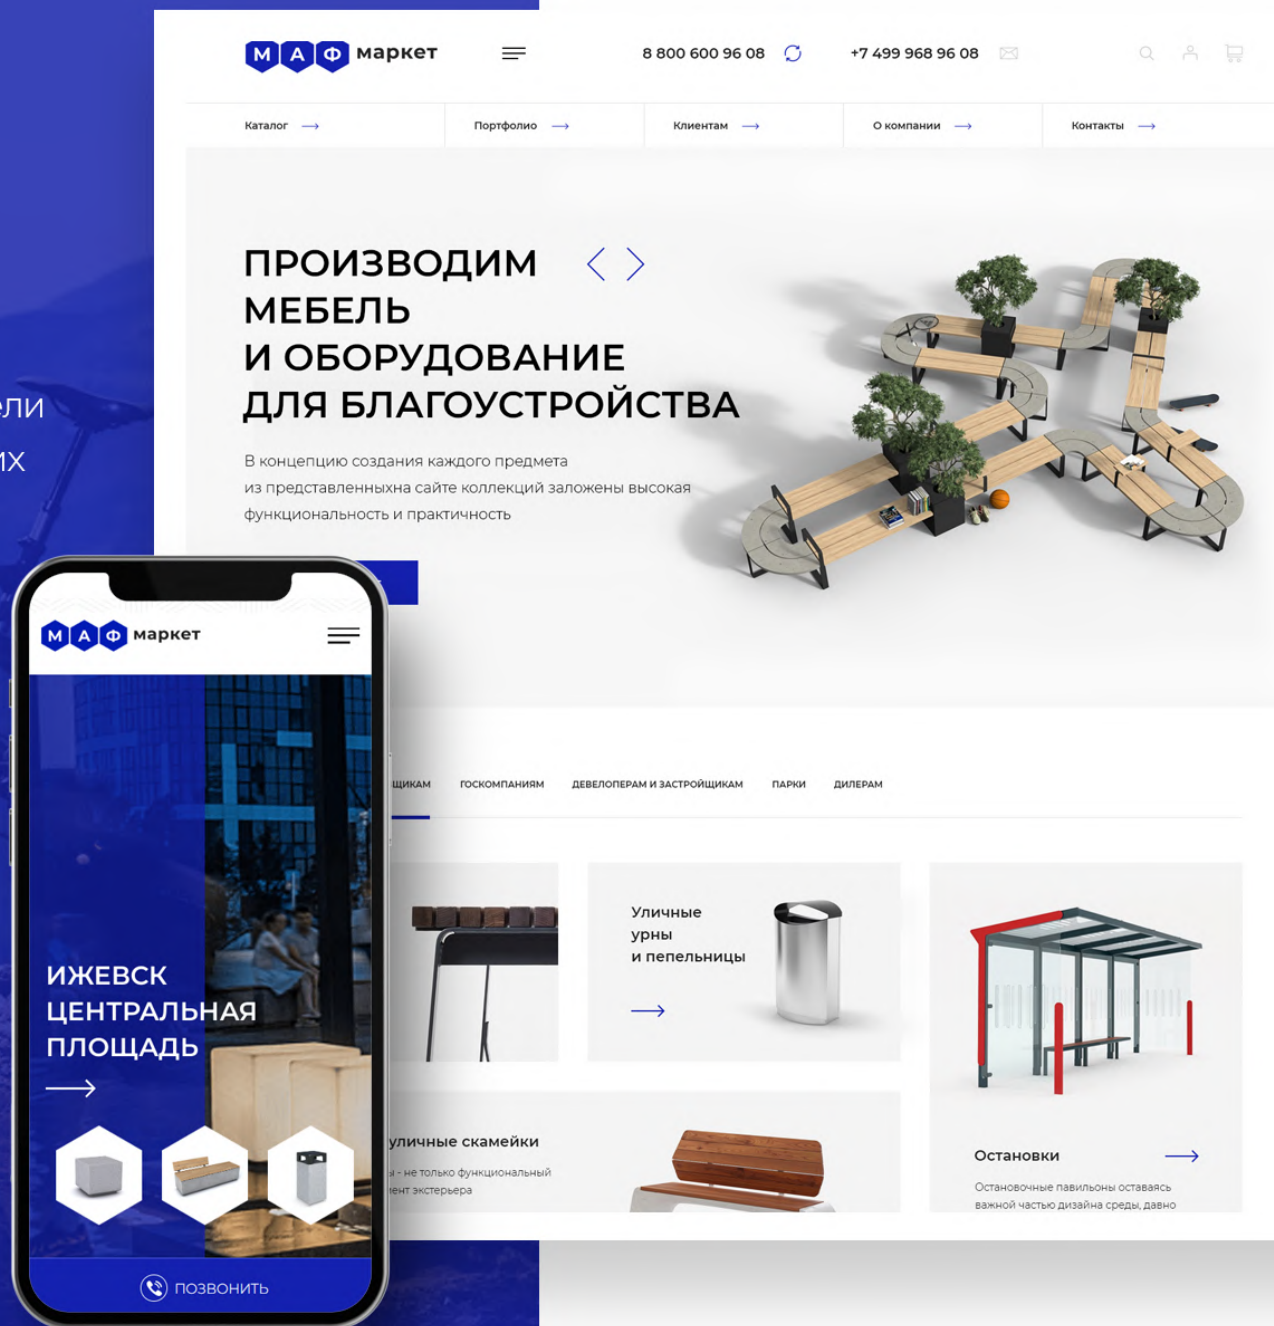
ЛИ
ИХ

М А Ф маркет

8 800 600 96 08

+7 499 968 96 08

Каталог

Портфолио

Клиентам

О компании

Контакты

ПРОИЗВОДИМ МЕБЕЛЬ И ОБОРУДОВАНИЕ ДЛЯ БЛАГОУСТРОЙСТВА

В концепцию создания каждого предмета из представленныхна сайте коллекций заложены высокая функциональность и практичность

ЩИКАМ

ГОСКОМПАНИЯМ

ДЕВЕЛОПЕРАМ И ЗАСТРОЙЩИКАМ

ПАРКИ

ДИЛЕРАМ

Уличные урны и пепельницы

уличные скамейки

ы - не только функциональный

ент экстерьера

Остановки

Остановочные павильоны оставаясь важной частью дизайна среды, давно

М А Ф маркет

ИЖЕВСК ЦЕНТРАЛЬНАЯ ПЛОЩАДЬ

ПОЗВОНИТЬ